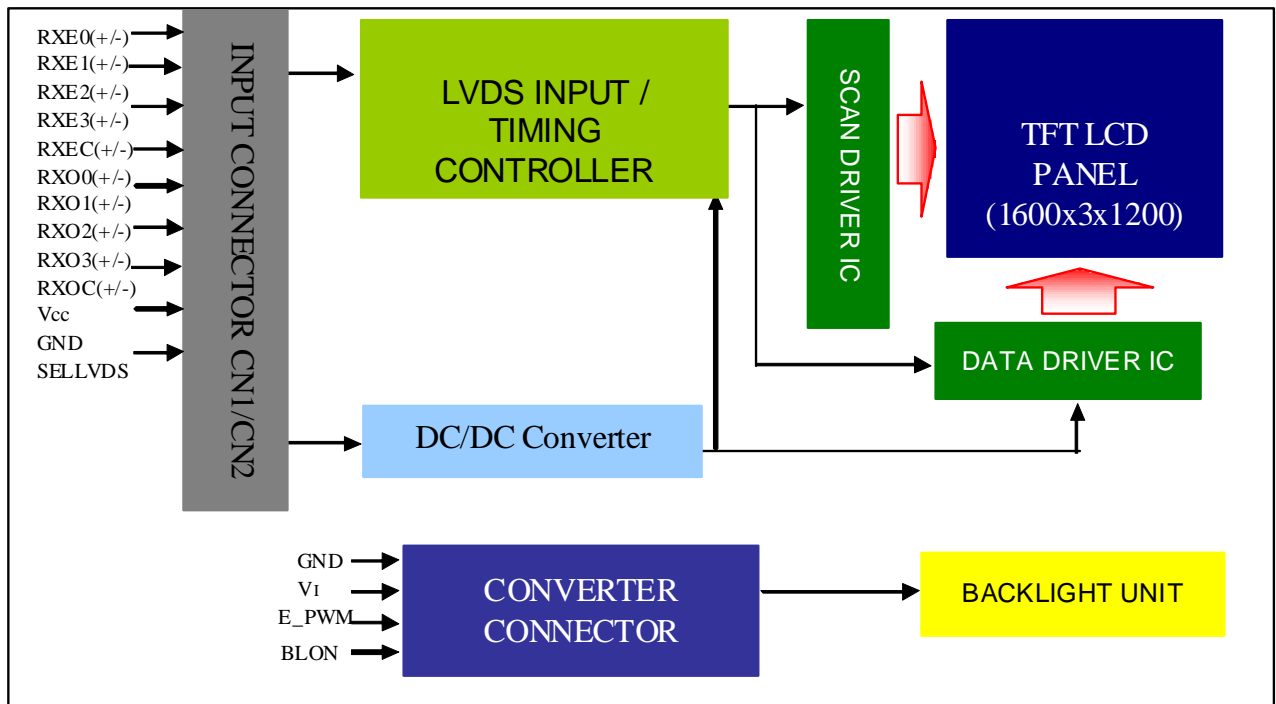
RXE0(+/-)
RXE1(+/-)
RXE2(+/-)
RXE3(+/-)
RXEC(+/-)
RXO0(+/-)
RXO1(+/-)
RXO2(+/-)
RXO3(+/-)
RXOC(+/-)
Vcc
GND
SELLVDS

INPUT CONNECTOR CN1/CN2

LVDS INPUT / TIMING CONTROLLER

SCAN DRIVER IC

TFT LCD PANEL (1600x3x1200)

DATA DRIVER IC

DC/DC Converter

GND
VI
E_PWM
BLON

CONVERTER CONNECTOR

BACKLIGHT UNIT